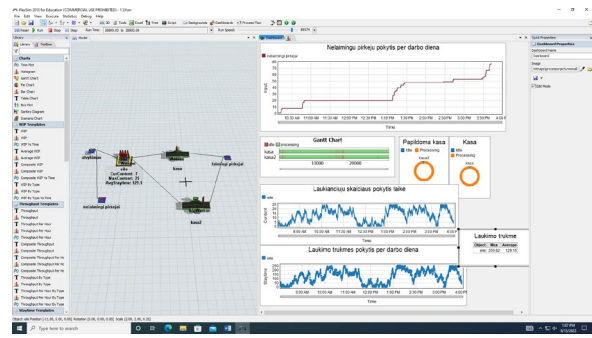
FlexSim 2016 for Education (COMMERCIAL USE PROHIBITED) - 1.0.fsm
File Edit View Execute Statistics Debug Help
Library
Toolbox
Charts
Model
Dashboard
Nelaimingu pirkeju pokytis per darbo diena
nelaimingi pirkejai
Time
Gantt Chart
idle
processing
kasa
kasa2
10000
20000
Papildoma kasa
idle
Processing
Kasa
idle
Processing
Laukianciuju skaiciaus pokytis laike
idle
Time
Laukimo trukmes pokytis per darbo diena
idle
Time
Laukimo trukme
Object
Max
Average
eile
sbalcial
eile
CurContent: 7
MaxContent: 25
AvgStaytime: 121.7
kasa
laimingi pirkejai
nelaimingi pirkejai
kasa2
Quick Properties
Dashboard Properties
Dashboard Name
Dashboard
Image
Edit Mode
Type here to search